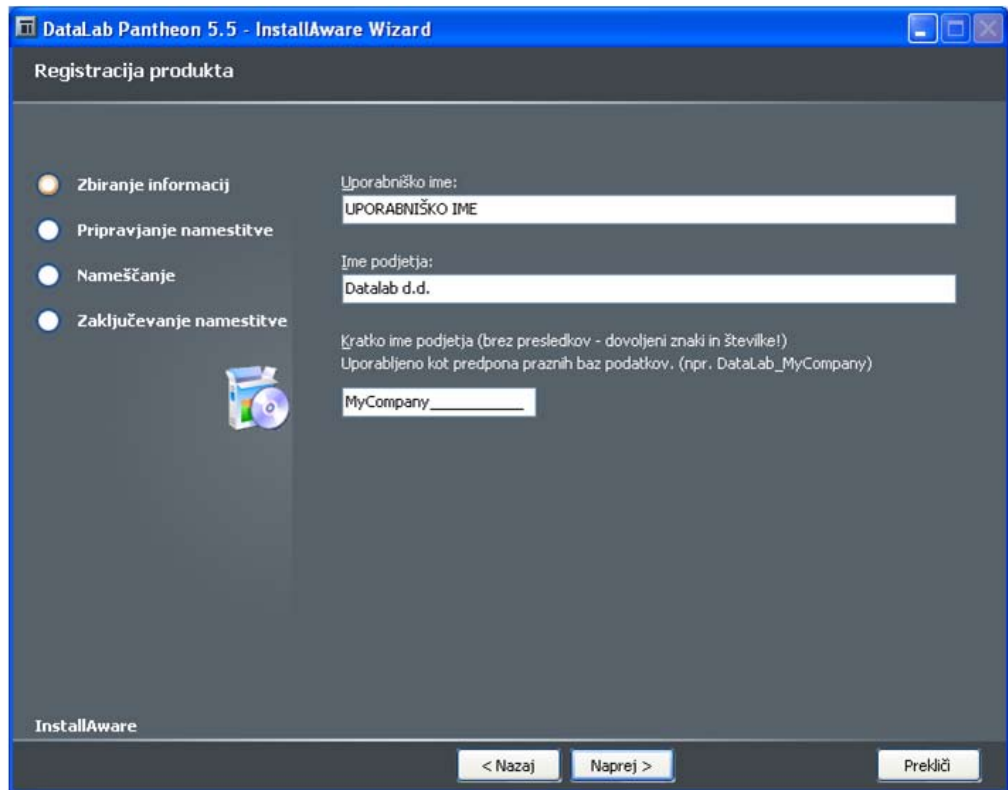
DataLab Pantheon 5.5 - InstallAware Wizard

Registracija produkta

Zbiranje informacij

Pripravjanje namestitve

Nameščanje

Zaključevanje namestitve

Uporabniško ime:

UPORABNIŠKO IME

Ime podjetja:

Datalab d.d.

Kratko ime podjetja (brez presledkov - dovoljeni znaki in številke!)
Uporabljeno kot predpona praznih baz podatkov. (npr. DataLab_MyCompany)

MyCompany__________

InstallAware

< Nazaj

Naprej >

Prekliči